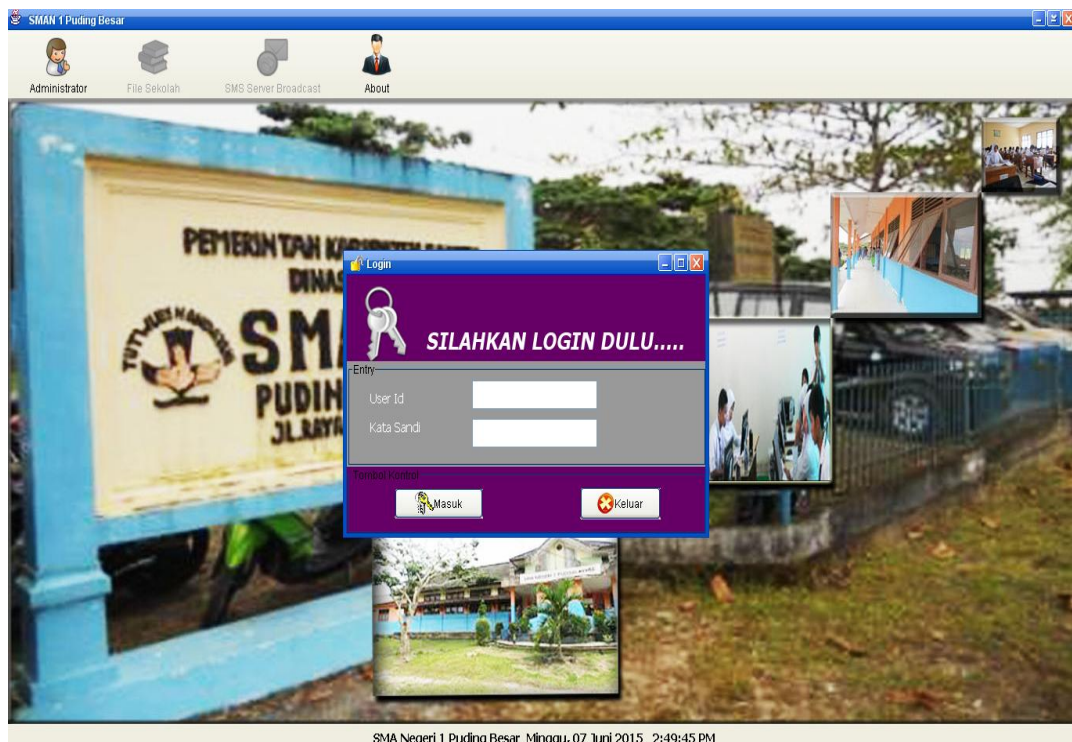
SMAN 1 Puding Besar

Administrator
File Sekolah
SMS Server Broadcast
About

PEMERINTAH K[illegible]
DINA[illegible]
SM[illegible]
PUDIN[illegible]
JL. RAYA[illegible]
TUT WURI HANDAYANI

Login

SILAHKAN LOGIN DULU.....

Entry
User Id
Kata Sandi

Tombol Kontrol
Masuk
Keluar

SMA Negeri 1 Puding Besar Minggu, 07 Juni 2015 2:49:45 PM